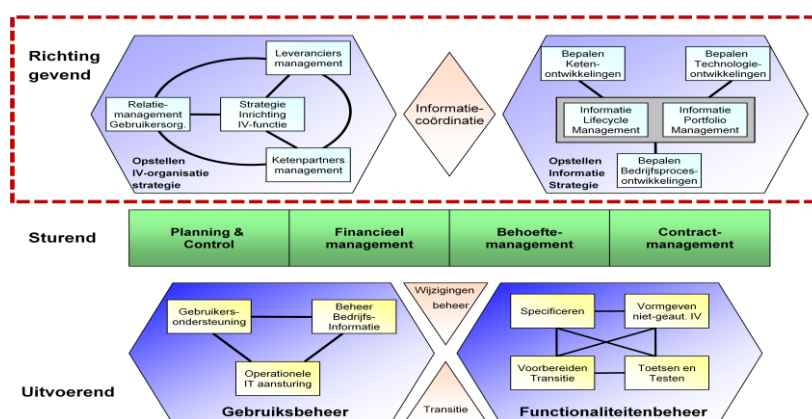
Richting gevend

Leveranciers management

Relatie-management Gebruikersorg.

Strategie Inrichting IV-functie

Ketenpartners management

Opstellen IV-organisatie strategie

Informatie-coördinatie

Bepalen Keten-ontwikkelingen

Bepalen Technologie-ontwikkelingen

Informatie Lifecycle Management

Informatie Portfolio Management

Opstellen Informatie Strategie

Bepalen Bedrijfsproces-ontwikkelingen

Sturend

| Planning & Control | Financieel management | Behoefte-management | Contract-management |
|---|---|---|---|

Gebruikers-ondersteuning

Beheer Bedrijfs-Informatie

Operationele IT aansturing

Wijzigingen beheer

Specificeren

Vormgeven niet-geaut. IV

Voorbereiden Transitie

Toetsen en Testen

Uitvoerend

Gebruiksbeheer

Transitie

Functionaliteitenbeheer